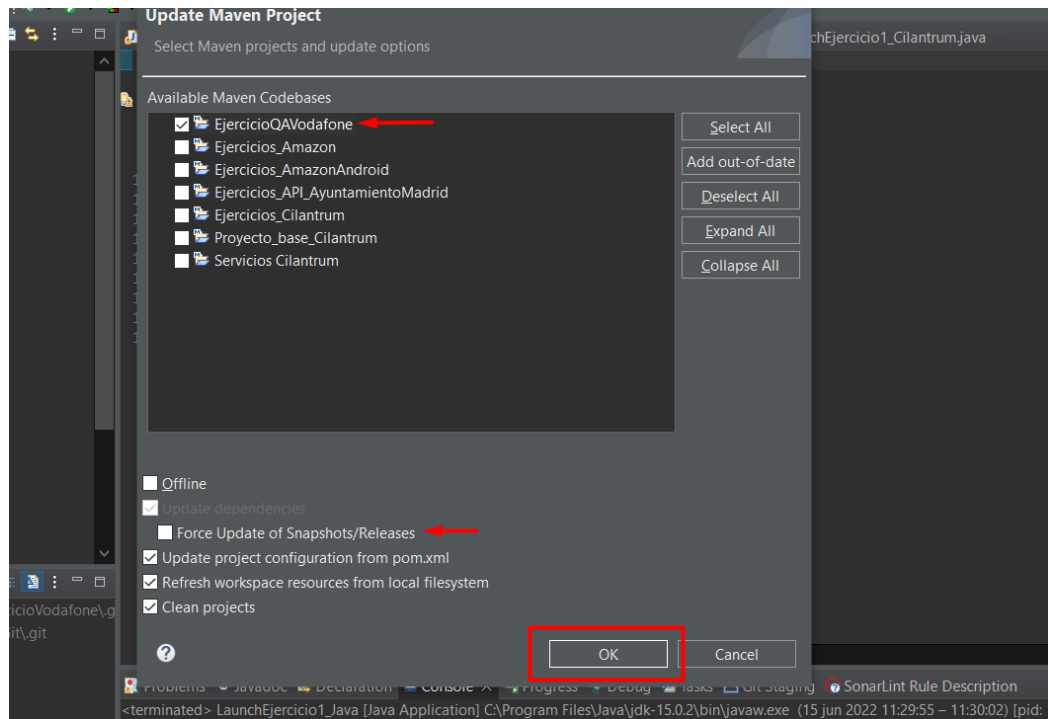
Update Maven Project
Select Maven projects and update options

chEjercicio1_Cilantrum.java

Available Maven Codebases
EjercicioQAVodafone
Ejercicios_Amazon
Ejercicios_AmazonAndroid
Ejercicios_API_AyuntamientoMadrid
Ejercicios_Cilantrum
Proyecto_base_Cilantrum
Servicios Cilantrum

Select All
Add out-of-date
Deselect All
Expand All
Collapse All

Offline
Update dependencies
Force Update of Snapshots/Releases
Update project configuration from pom.xml
Refresh workspace resources from local filesystem
Clean projects

icioVodafone\.gi
it\.git

OK
Cancel

Problems Javadoc Declaration Console Progress Debug Tasks Git Staging SonarLint Rule Description
<terminated> LaunchEjercicio1_Java [Java Application] C:\Program Files\Java\jdk-15.0.2\bin\javaw.exe (15 jun 2022 11:29:55 – 11:30:02) [pid: